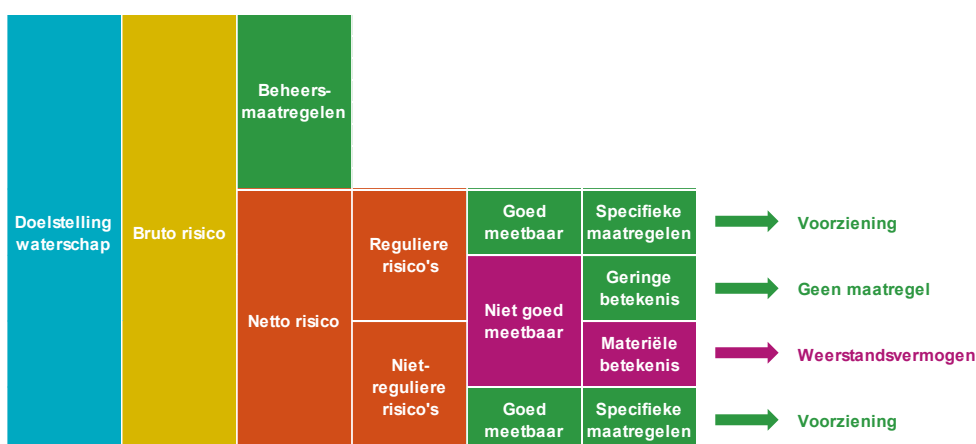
Doelstelling waterschap

Bruto risico

Beheersmaatregelen

Netto risico

Reguliere risico's

Nietreguliere risico's

Goed meetbaar

Niet goed meetbaar

Goed meetbaar

Specifieke maatregelen

Geringe betekenis

Materiële betekenis

Specifieke maatregelen

Voorziening

Geen maatregel

Weerstandsvermogen

Voorziening